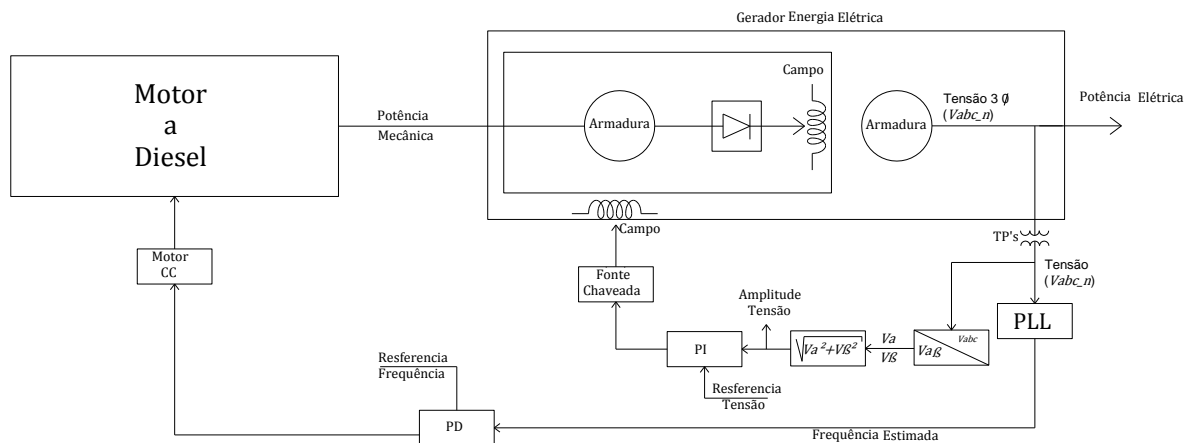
Gerador Energia Elétrica

Motor
a
Diesel

Potência
Mecânica

Armadura

Campo

Armadura

Tensão 3 ∅
(Vabc_n)

Potência Elétrica

Campo

TP's

Tensão
(Vabc_n)

Motor
CC

Fonte
Chaveada

Amplitude
Tensão

PI

$\sqrt{Va^2+Vß^2}$

Va
Vß

Vabc

Vaß

PLL

Resferencia
Frequência

Resferencia
Tensão

PD

Frequência Estimada